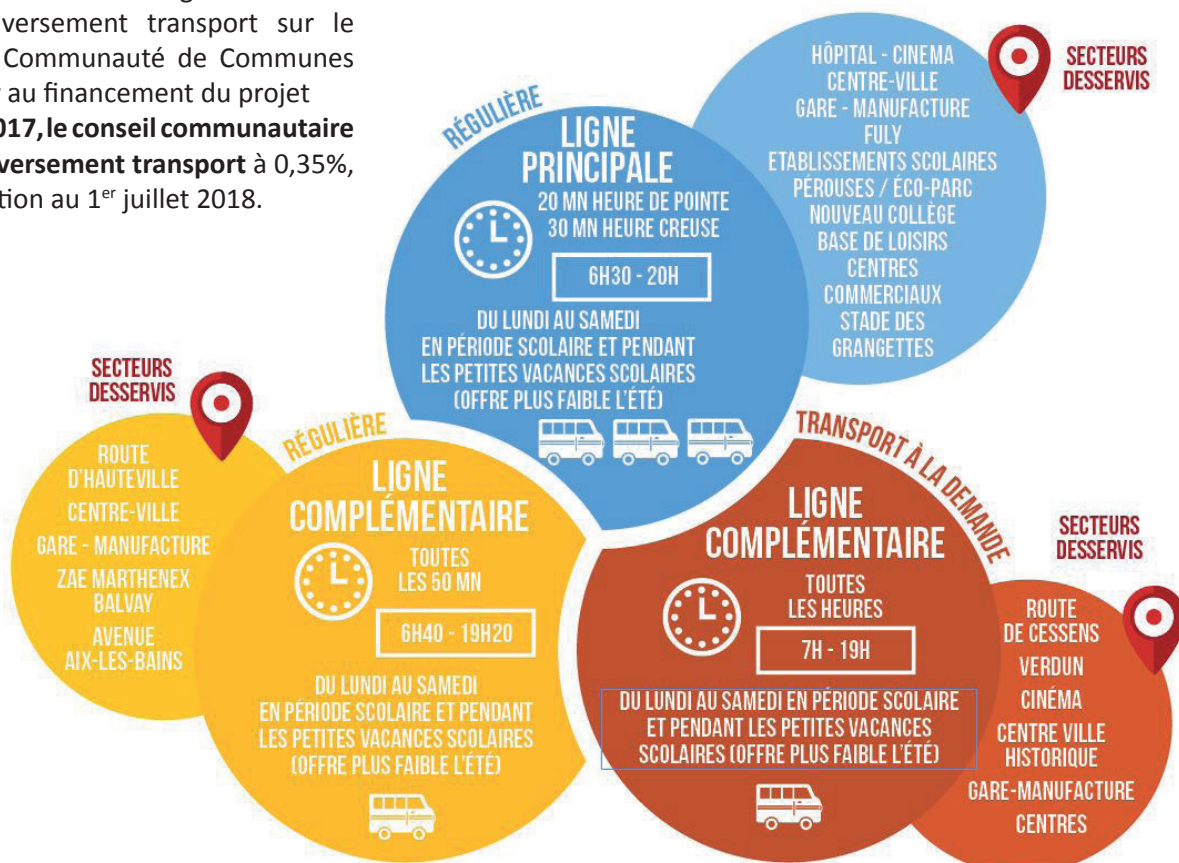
versement transport sur le Communauté de Communes au financement du projet 017, le conseil communautaire versement transport à 0,35%, tion au 1$^{er}$ juillet 2018.

RÉGULIÈRE
LIGNE PRINCIPALE
20 MN HEURE DE POINTE
30 MN HEURE CREUSE
6H30 - 20H
DU LUNDI AU SAMEDI
EN PÉRIODE SCOLAIRE ET PENDANT LES PETITES VACANCES SCOLAIRES
(OFFRE PLUS FAIBLE L'ÉTÉ)

HÔPITAL - CINEMA
CENTRE-VILLE
GARE - MANUFACTURE
FULY
ETABLISSEMENTS SCOLAIRES
PÉROUSES / ÉCO-PARC
NOUVEAU COLLÈGE
BASE DE LOISIRS
CENTRES COMMERCIAUX
STADE DES GRANGETTES

SECTEURS DESSERVIS

SECTEURS DESSERVIS
ROUTE D'HAUTEVILLE
CENTRE-VILLE
GARE - MANUFACTURE
ZAE MARTHENEX BALVAY
AVENUE AIX-LES-BAINS

RÉGULIÈRE
LIGNE COMPLÉMENTAIRE
TOUTES LES 50 MN
6H40 - 19H20
DU LUNDI AU SAMEDI
EN PÉRIODE SCOLAIRE ET PENDANT LES PETITES VACANCES SCOLAIRES
(OFFRE PLUS FAIBLE L'ÉTÉ)

TRANSPORT À LA DEMANDE
LIGNE COMPLÉMENTAIRE
TOUTES LES HEURES
7H - 19H
DU LUNDI AU SAMEDI EN PÉRIODE SCOLAIRE ET PENDANT LES PETITES VACANCES SCOLAIRES (OFFRE PLUS FAIBLE L'ÉTÉ)

SECTEURS DESSERVIS
ROUTE DE CESSENS
VERDUN
CINÉMA
CENTRE VILLE HISTORIQUE
GARE-MANUFACTURE
CENTRES